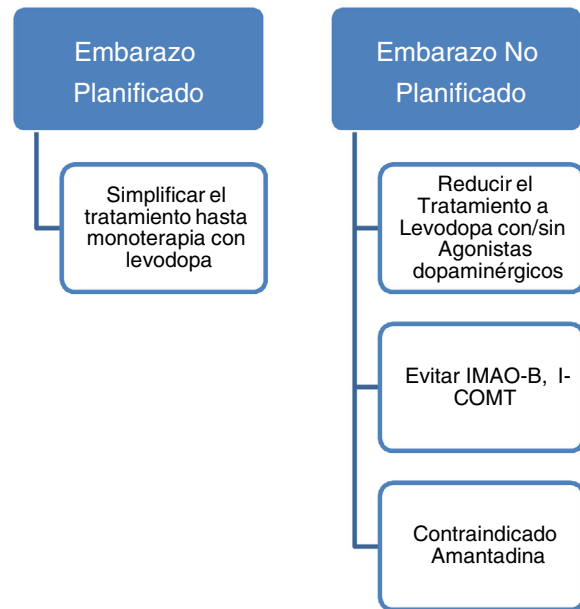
Embarazo Planificado

Simplificar el tratamiento hasta monoterapia con levodopa

Embarazo No Planificado

Reducir el Tratamiento a Levodopa con/sin Agonistas dopaminérgicos

Evitar IMAO-B, I-COMT

Contraindicado Amantadina